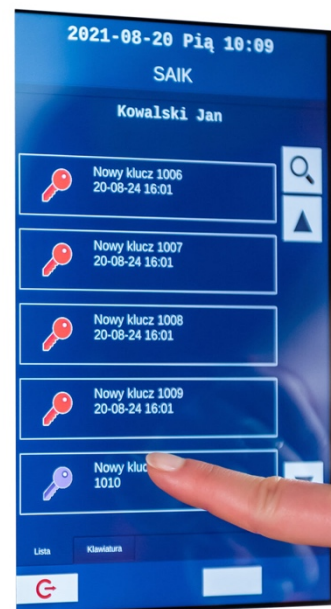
2021-08-20 Pią 10:09

SAIK

Kowalski Jan

Nowy klucz 1006
20-08-24 16:01

Nowy klucz 1007
20-08-24 16:01

Nowy klucz 1008
20-08-24 16:01

Nowy klucz 1009
20-08-24 16:01

Nowy kluc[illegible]
1010

Lista

Klawiatura